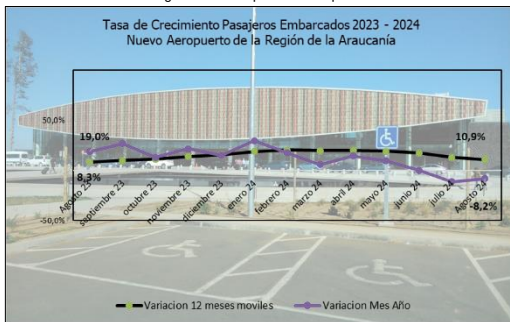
Tasa de Crecimiento Pasajeros Embarcados 2023 - 2024
Nuevo Aeropuerto de la Región de la Araucanía

50,0%
19,0%
10,9%
8,3%
-8,2%
-50,0%

Agosto 23
septiembre 23
octubre 23
noviembre 23
diciembre 23
enero 24
febrero 24
marzo 24
abril 24
mayo 24
junio 24
julio 24
Agosto 24

Variacion 12 meses moviles
Variacion Mes Año